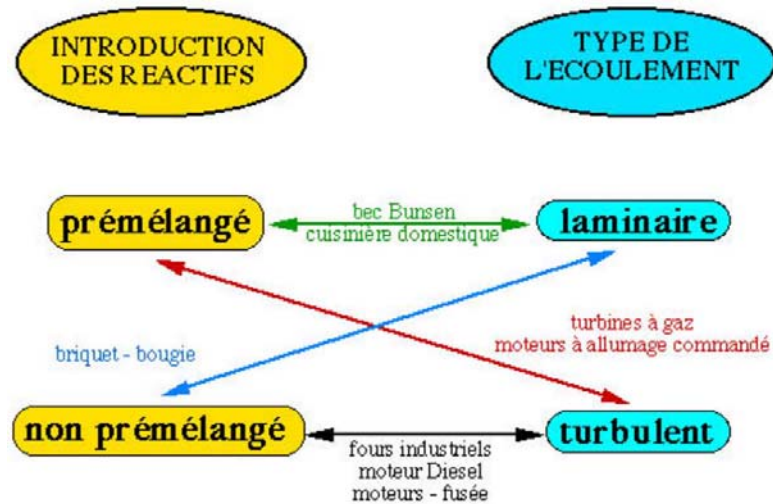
INTRODUCTION DES REACTIFS

TYPE DE L'ECOULEMENT

prémélangé

bec Bunsen
cuisinière domestique

laminaire

turbines à gaz
moteurs à allumage commandé

briquet - bougie

non prémélangé

fours industriels
moteur Diesel
moteurs - fusée

turbulent